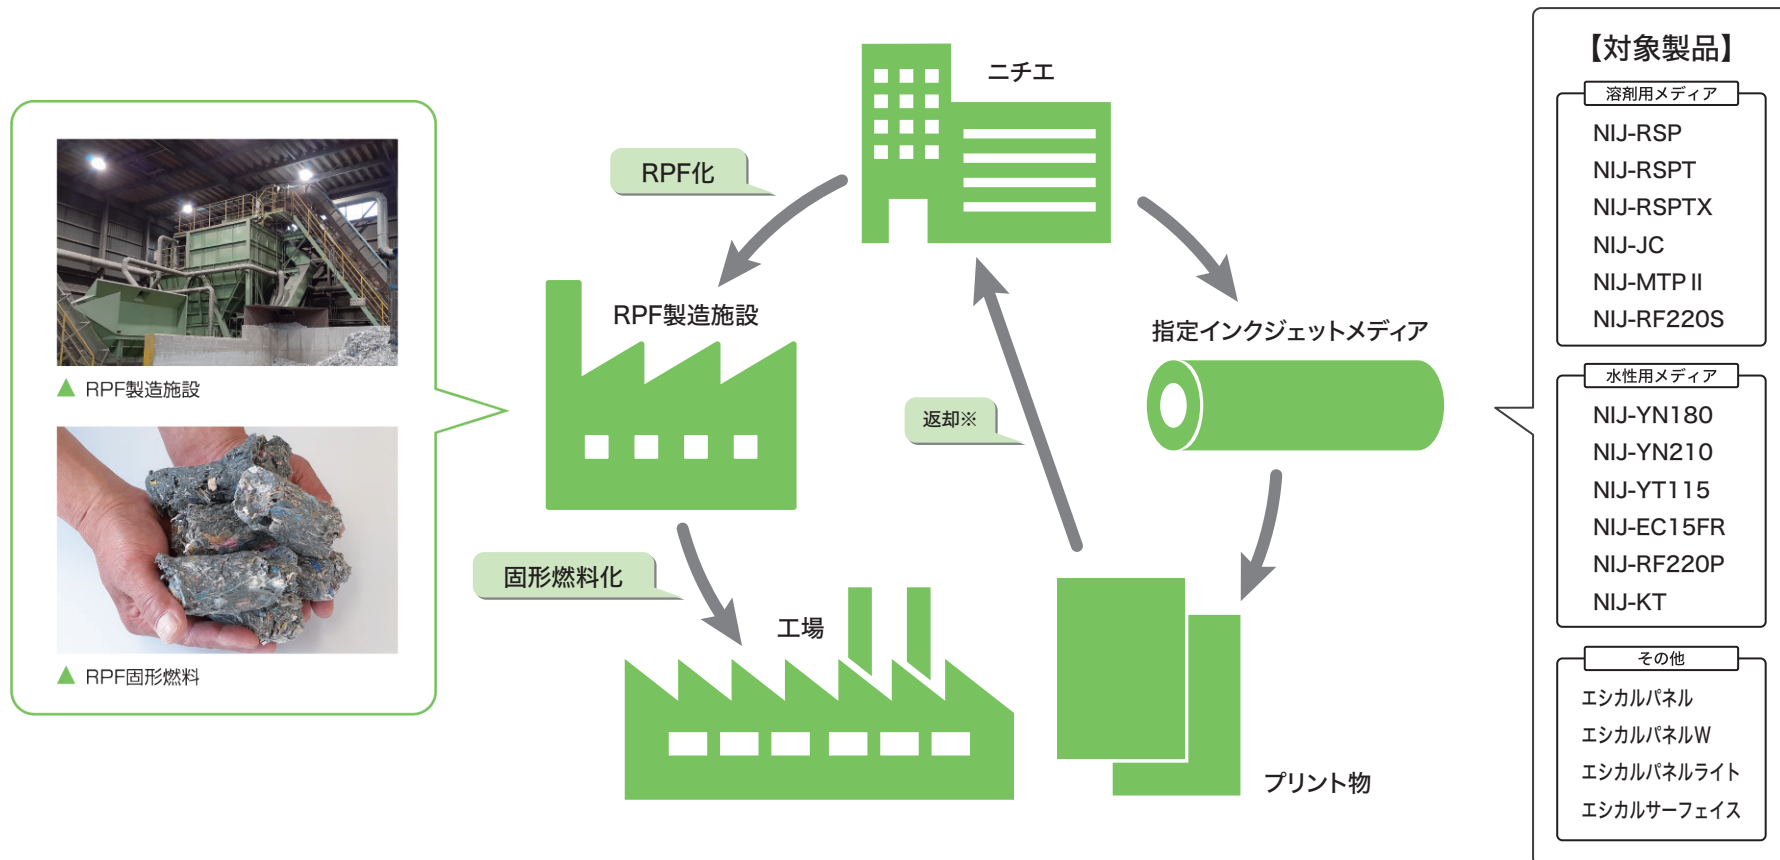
▲ RPF製造施設

▲ RPF固形燃料

ニチエ

RPF化

RPF製造施設

指定インクジェットメディア

返却※

固形燃料化

工場

プリント物

【対象製品】

溶剤用メディア

NIJ-RSP
NIJ-RSPT
NIJ-RSPTX
NIJ-JC
NIJ-MTP II
NIJ-RF220S

水性用メディア

NIJ-YN180
NIJ-YN210
NIJ-YT115
NIJ-EC15FR
NIJ-RF220P
NIJ-KT

その他

エシカルパネル
エシカルパネルW
エシカルパネルライト
エシカルサーフェイス